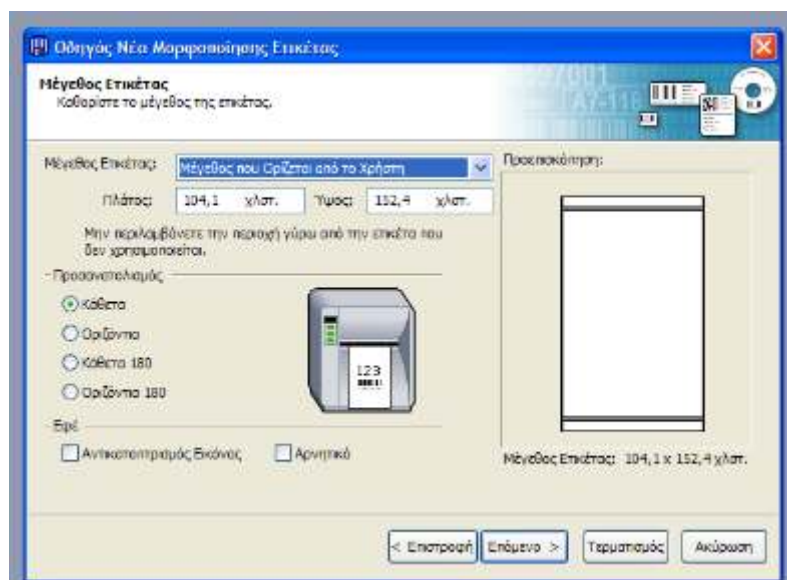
Οδηγός Νέα Μορφοποίησης Ετικέτας

Μέγεθος Ετικέτας
Καθορίστε το μέγεθος της ετικέτας.

Μέγεθος Ετικέτας: Μέγεθος που Ορίζεται από το Χρήστη

Πλάτος: 104,1 χλστ. Ύψος: 152,4 χλστ.

Μην περιλαμβάνετε την περιοχή γύρω από την ετικέτα που δεν χρησιμοποιείται.

Προσανατολισμός

Κάθετο

Οριζόντιο

Κάθετο 180

Οριζόντιο 180

123

Εφέ

Αντικατοπτρισμός Εικόνας

Αρνητικό

Προεπισκόπηση:

Μέγεθος Ετικέτας: 104,1 x 152,4 χλστ.

< Επιστροφή Επόμενο > Τερματισμός Ακύρωση